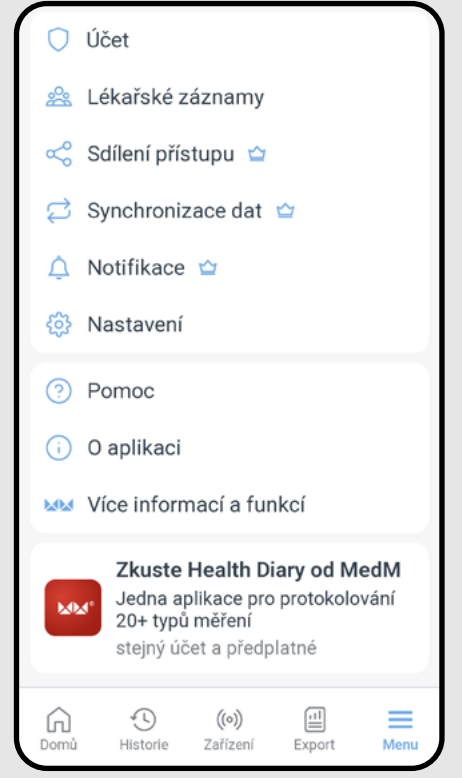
Účet

Lékařské záznamy

Sdílení přístupu

Synchronizace dat

Notifikace

Nastavení

Pomoc

O aplikaci

Více informací a funkcí

Zkuste Health Diary od MedM

Jedna aplikace pro protokolování 20+ typů měření

stejný účet a předplatné

Domů Historie Zařízení Export Menu